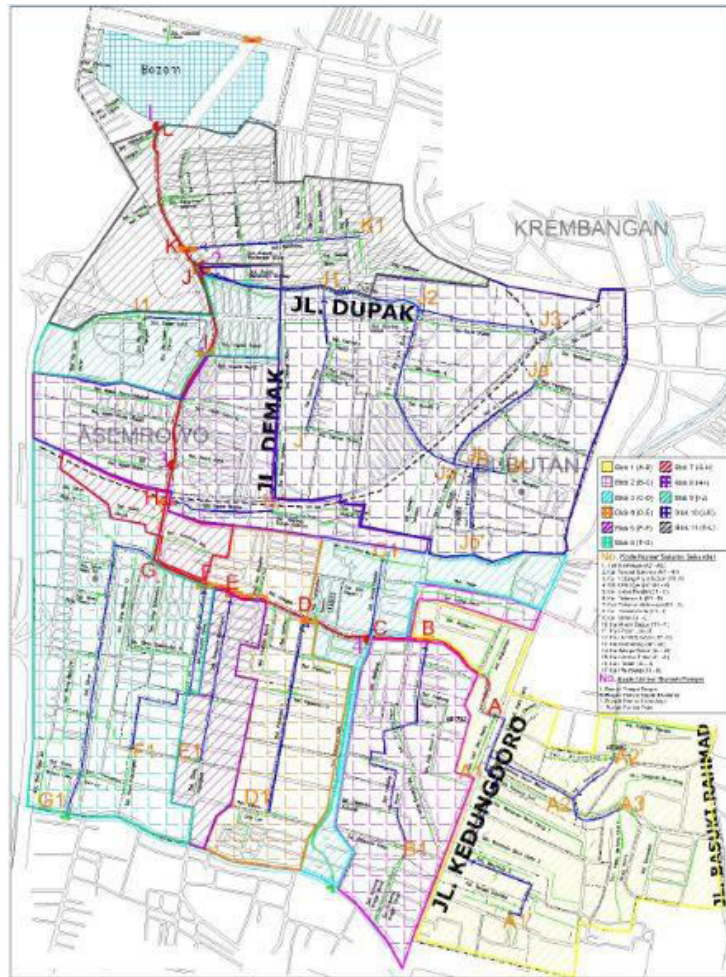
Bozem
L
K1
K
J
KREMBANGAN
I1
JL. DUPAK
J2
J3
ASEMROWO
JL. DEMAK
BUBUTAN
J4
J5
H
G
F
E
D
C
B
A
F1
E1
D1
G1
B1
A2
A3
JL. KEDUNGDORO
JL. BASUKI RAHMAD
A1

| | |
|---|---|
| Blok 1 (A-B) | Blok 7 (G-H) |
| Blok 2 (B-C) | Blok 8 (H-I) |
| Blok 3 (C-D) | Blok 9 (I-J) |
| Blok 4 (D-E) | Blok 10 (J-K) |
| Blok 5 (E-F) | Blok 11 (K-L) |
| Blok 6 (F-G) | |

No. Kode Nomor Saluran Sekunder
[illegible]

No. Bagian Unit/Ruas Saluran/Titik Tinjau
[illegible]